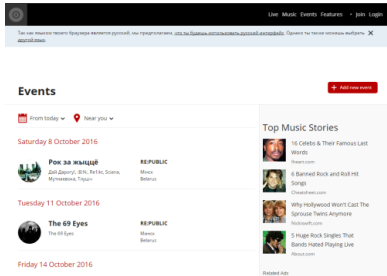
Live Music Events Features Join Login

Так как языком твоего браузера является русский, мы предполагаем, что ты будешь использовать русский интерфейс. Однако ты также можешь выбрать другой язык.

Events

+ Add new event

From today Near you

Saturday 8 October 2016

Рок за жыццё
Дай Дарогу!, IDYL, ReTeL, Sciana, Мутнаевочка, Тараш

RE:PUBLIC
Минск
Belarus

Tuesday 11 October 2016

The 69 Eyes
The 69 Eyes

RE:PUBLIC
Минск
Belarus

Friday 14 October 2016

Top Music Stories

16 Celebs & Their Famous Last Words
Ranker.com

6 Banned Rock and Roll Hit Songs
ClassicFeel.com

Why Hollywood Won't Cast The Sprouse Twins Anymore
Nickswift.com

5 Huge Rock Singles That Bands Hated Playing Live
About.com

Related Ads